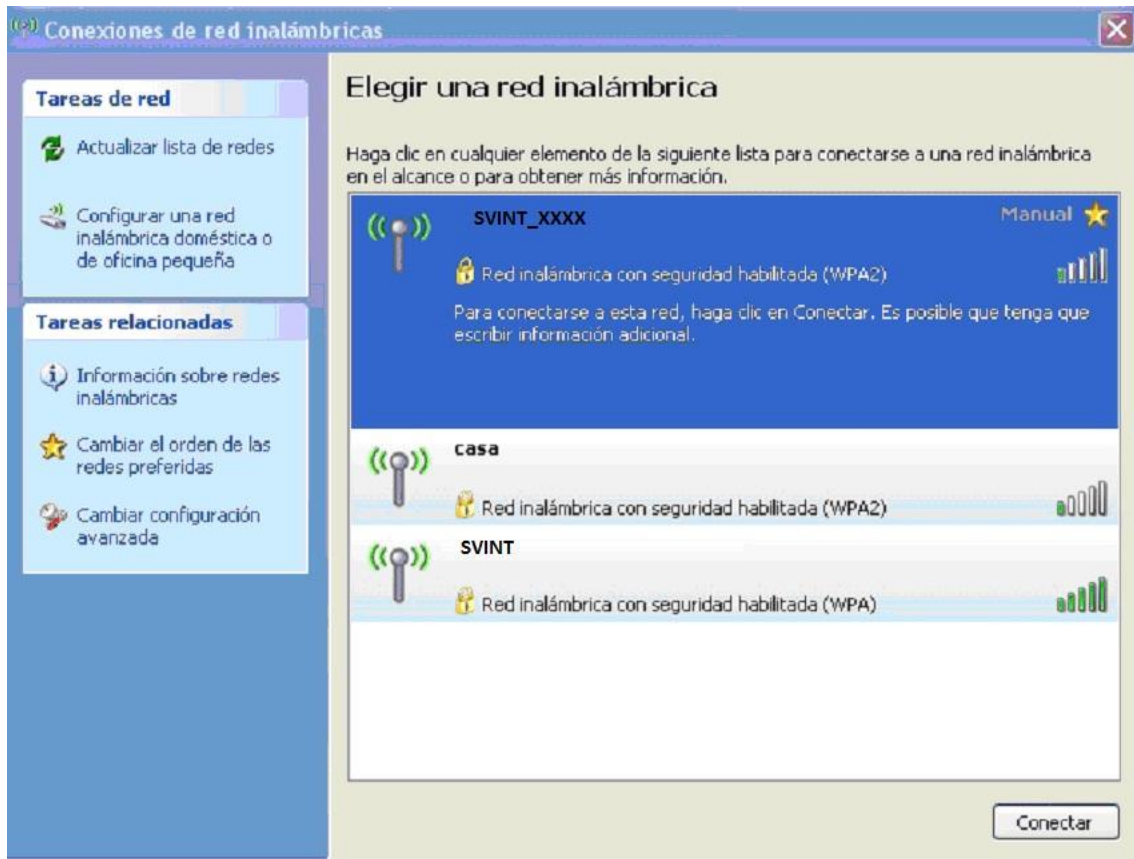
Conexiones de red inalámbricas

Tareas de red

Actualizar lista de redes

Configurar una red inalámbrica doméstica o de oficina pequeña

Tareas relacionadas

Información sobre redes inalámbricas

Cambiar el orden de las redes preferidas

Cambiar configuración avanzada

Elegir una red inalámbrica

Haga clic en cualquier elemento de la siguiente lista para conectarse a una red inalámbrica en el alcance o para obtener más información.

SVINT_XXXX

Manual

Red inalámbrica con seguridad habilitada (WPA2)

Para conectarse a esta red, haga clic en Conectar. Es posible que tenga que escribir información adicional.

casa

Red inalámbrica con seguridad habilitada (WPA2)

SVINT

Red inalámbrica con seguridad habilitada (WPA)

Conectar